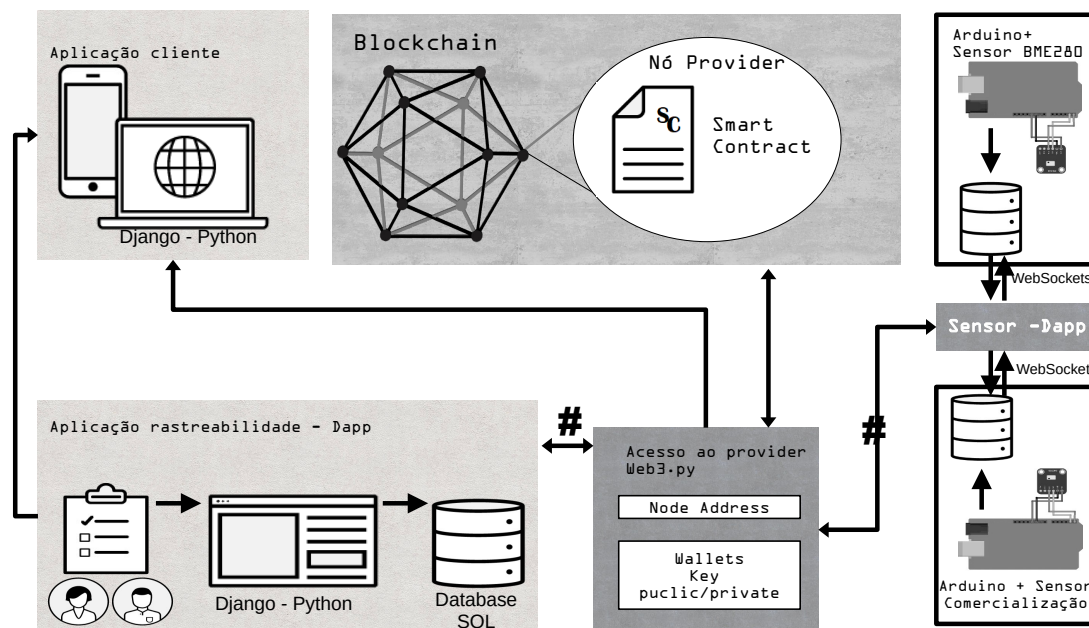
Aplicação cliente

Django - Python

Blockchain

Nó Provider

SC

Smart Contract

Arduino+ Sensor BME280

WebSockets

Sensor -Dapp

WebSockets

Aplicação rastreabilidade - Dapp

Django - Python

Database SQL

#

Acesso ao provider Web3.py

Node Address

Wallets Key puclic/private

#

Arduino + Sensor Comercialização